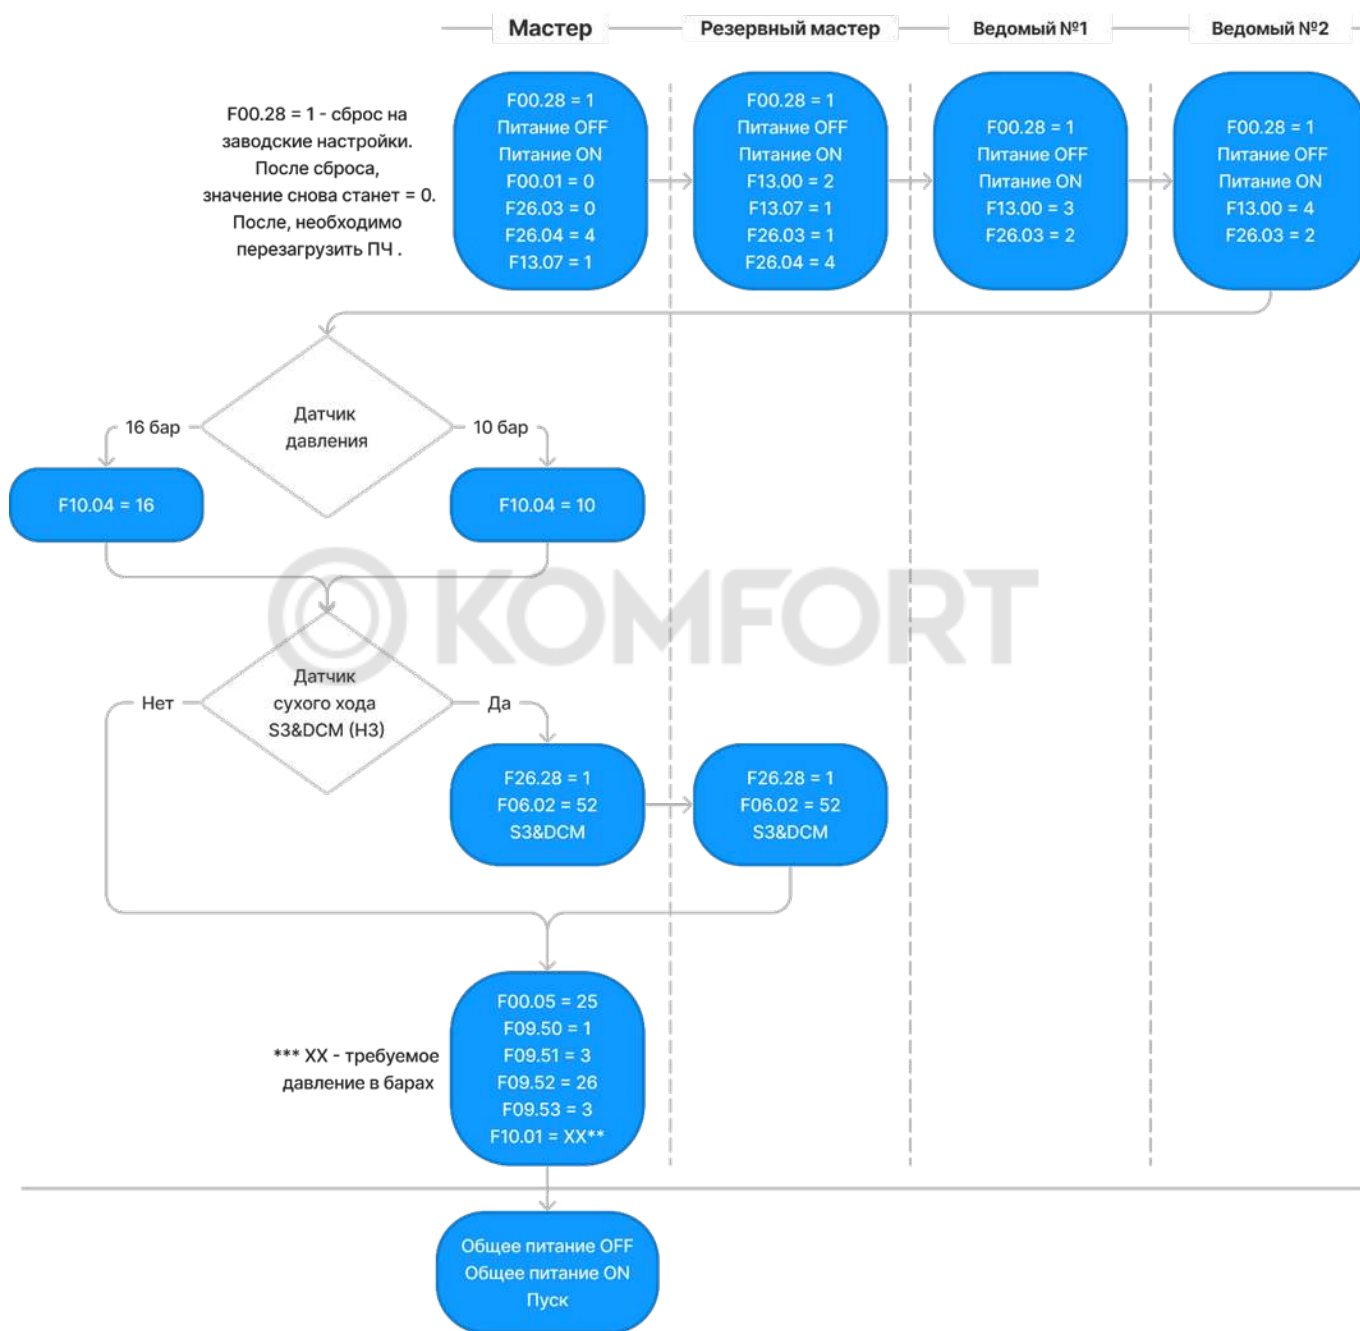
Мастер

Резервный мастер

Ведомый №1

Ведомый №2

F00.28 = 1 - сброс на заводские настройки. После сброса, значение снова станет = 0. После, необходимо перезагрузить ПЧ .

F00.28 = 1
Питание OFF
Питание ON
F00.01 = 0
F26.03 = 0
F26.04 = 4
F13.07 = 1

F00.28 = 1
Питание OFF
Питание ON
F13.00 = 2
F13.07 = 1
F26.03 = 1
F26.04 = 4

F00.28 = 1
Питание OFF
Питание ON
F13.00 = 3
F26.03 = 2

F00.28 = 1
Питание OFF
Питание ON
F13.00 = 4
F26.03 = 2

Датчик давления

16 бар

10 бар

F10.04 = 16

F10.04 = 10

KOMFORT

Датчик сухого хода S3&DCM (Н3)

Нет

Да

F26.28 = 1
F06.02 = 52
S3&DCM

F26.28 = 1
F06.02 = 52
S3&DCM

*** XX - требуемое давление в барах

F00.05 = 25
F09.50 = 1
F09.51 = 3
F09.52 = 26
F09.53 = 3
F10.01 = XX**

Общее питание OFF
Общее питание ON
Пуск